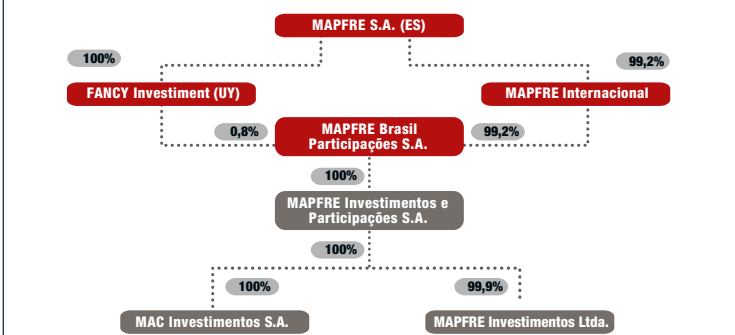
MAPFRE S.A. (ES)

100%

99,2%

FANCY Investiment (UY)

MAPFRE Internacional

0,8%

MAPFRE Brasil Participações S.A.

99,2%

100%

MAPFRE Investimentos e Participações S.A.

100%

100%

99,9%

MAC Investimentos S.A.

MAPFRE Investimentos Ltda.